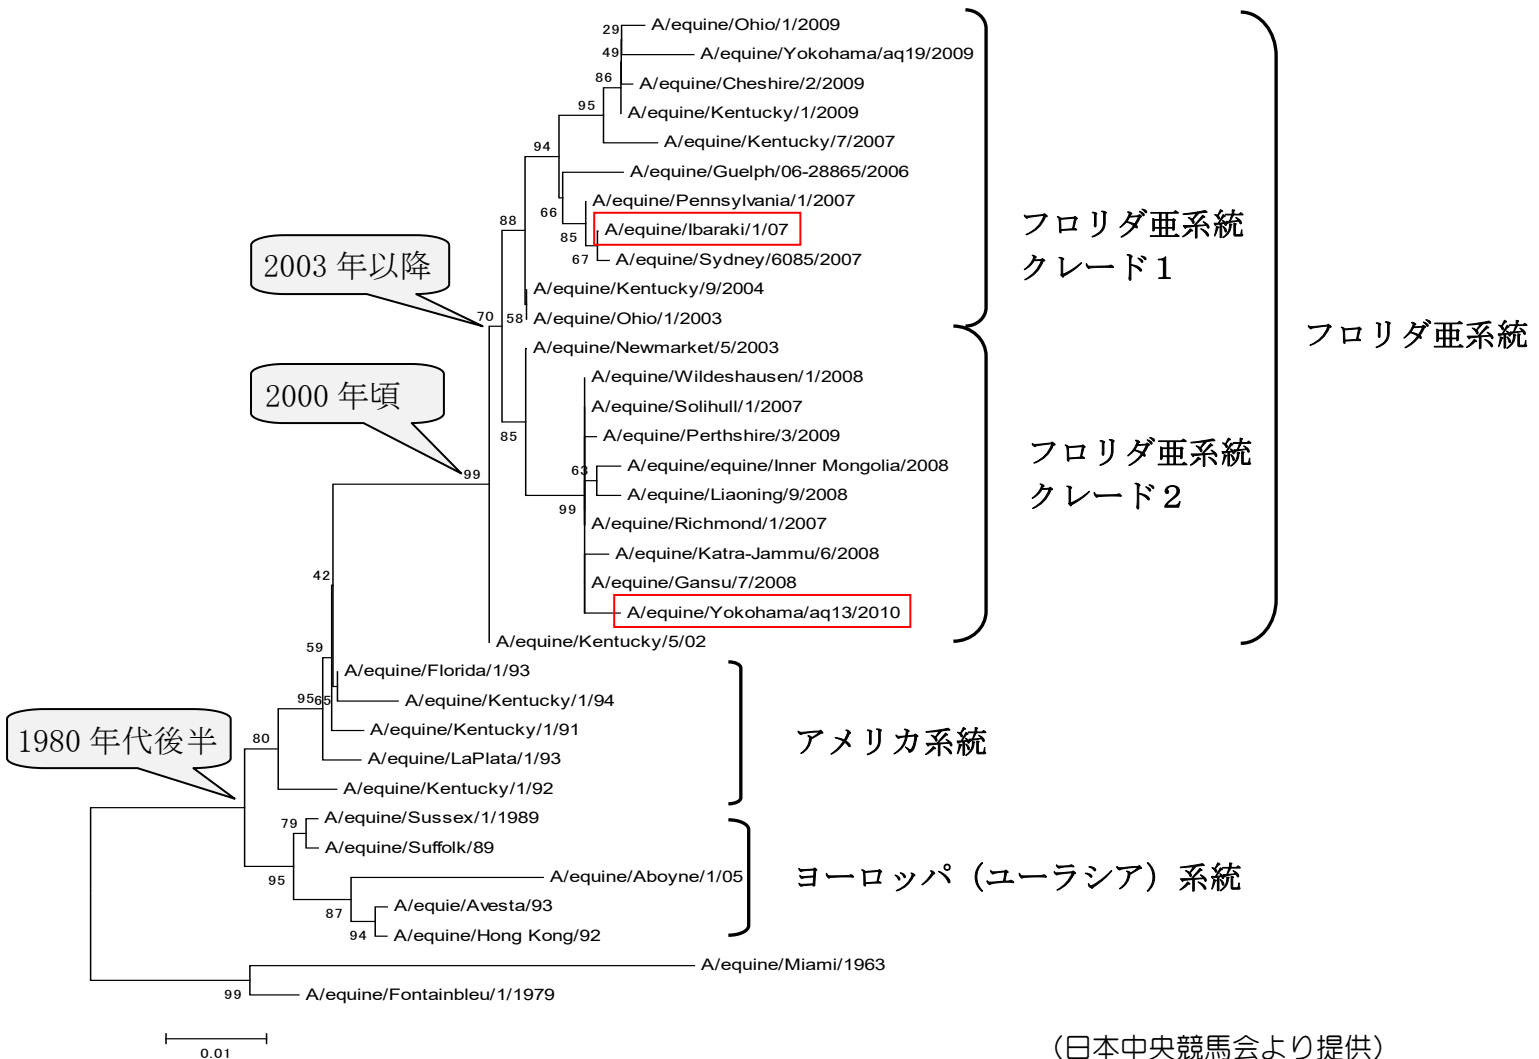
29 A/equine/Ohio/1/2009
49 A/equine/Yokohama/aq19/2009
86 A/equine/Cheshire/2/2009
95 A/equine/Kentucky/1/2009
A/equine/Kentucky/7/2007
94 A/equine/Guelph/06-28865/2006
A/equine/Pennsylvania/1/2007
66 A/equine/Ibaraki/1/07
88 85
67 A/equine/Sydney/6085/2007
A/equine/Kentucky/9/2004
70 58 A/equine/Ohio/1/2003
A/equine/Newmarket/5/2003
A/equine/Wildeshausen/1/2008
A/equine/Solihull/1/2007
85 A/equine/Perthshire/3/2009
63 A/equine/equine/Inner Mongolia/2008
A/equine/Liaoning/9/2008
99 A/equine/Richmond/1/2007
A/equine/Katra-Jammu/6/2008
A/equine/Gansu/7/2008
A/equine/Yokohama/aq13/2010
A/equine/Kentucky/5/02
2003 年以降
2000 年頃
99
42
59 A/equine/Florida/1/93
95 65 A/equine/Kentucky/1/94
A/equine/Kentucky/1/91
80 A/equine/LaPlata/1/93
A/equine/Kentucky/1/92
1980 年代後半
79 A/equine/Sussex/1/1989
A/equine/Suffolk/89
95 A/equine/Aboyne/1/05
87 A/equie/Avesta/93
94 A/equine/Hong Kong/92
A/equine/Miami/1963
99 A/equine/Fontainbleu/1/1979
0.01

フロリダ亜系統
クレード１
フロリダ亜系統
フロリダ亜系統
クレード２
アメリカ系統
ヨーロッパ（ユーラシア）系統

（日本中央競馬会より提供）